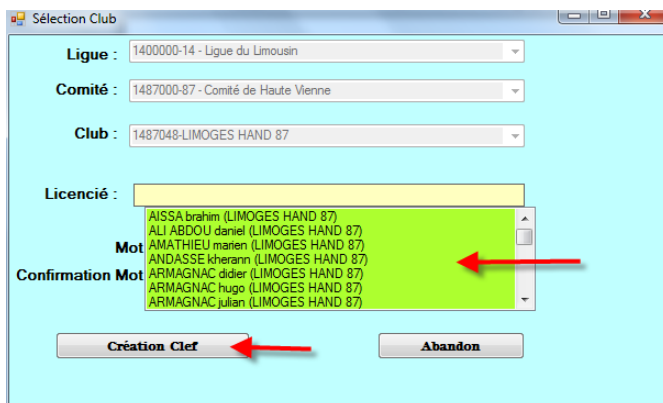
Sélection Club

Ligue : 1400000-14 - Ligue du Limousin

Comité : 1487000-87 - Comité de Haute Vienne

Club : 1487048-LIMOGES HAND 87

Licencié :

AISSA brahim (LIMOGES HAND 87)
ALI ABDOU daniel (LIMOGES HAND 87)
AMATHIEU marien (LIMOGES HAND 87)
ANDASSE kherann (LIMOGES HAND 87)
ARMAGNAC didier (LIMOGES HAND 87)
ARMAGNAC hugo (LIMOGES HAND 87)
ARMAGNAC julian (LIMOGES HAND 87)

Mot

Confirmation Mot

Création Clef

Abandon